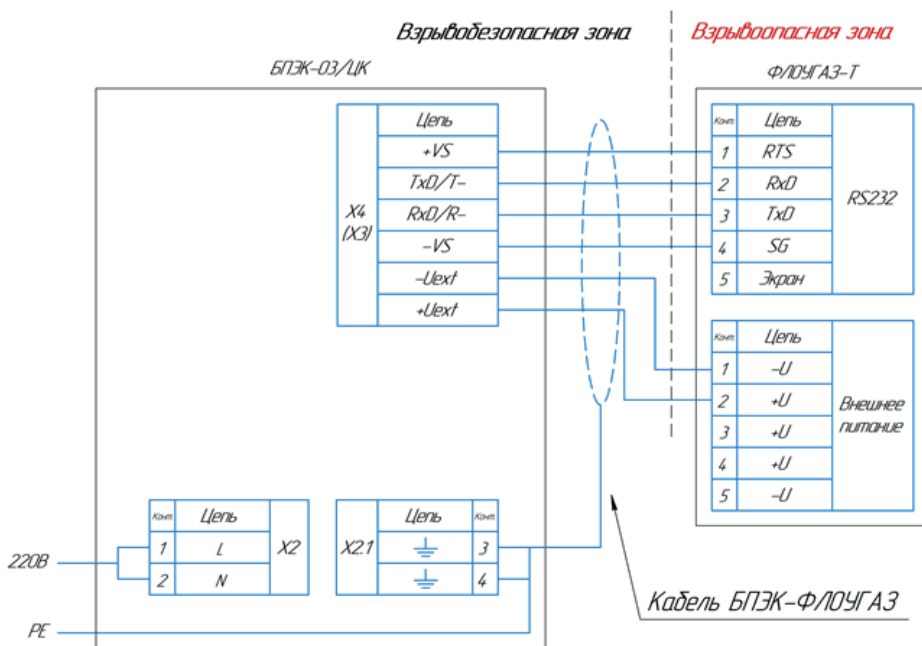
Взрывобезопасная зона

Взрывоопасная зона

БПЭК-03/ЦК

ФЛОУГАЗ-Т

| X4 (X3) | Цепь |
|---|---|
| | +VS |
| | TxD/T- |
| | RxD/R- |
| | -VS |
| | -Uext |
| | +Uext |

| Конт. | Цепь | |
|---|---|---|
| 1 | RTS | RS232 |
| 2 | RxD | |
| 3 | TxD | |
| 4 | SG | |
| 5 | Экран | |

| Конт. | Цепь | |
|---|---|---|
| 1 | -U | Внешнее питание |
| 2 | +U | |
| 3 | +U | |
| 4 | +U | |
| 5 | -U | |

| Конт. | Цепь | |
|---|---|---|
| 1 | L | X2 |
| 2 | N | |

| X2.1 | Цепь | Конт. |
|---|---|---|
| | ⏚ | 3 |
| | ⏚ | 4 |

220В

PE

Кабель БПЭК-ФЛОУГАЗ